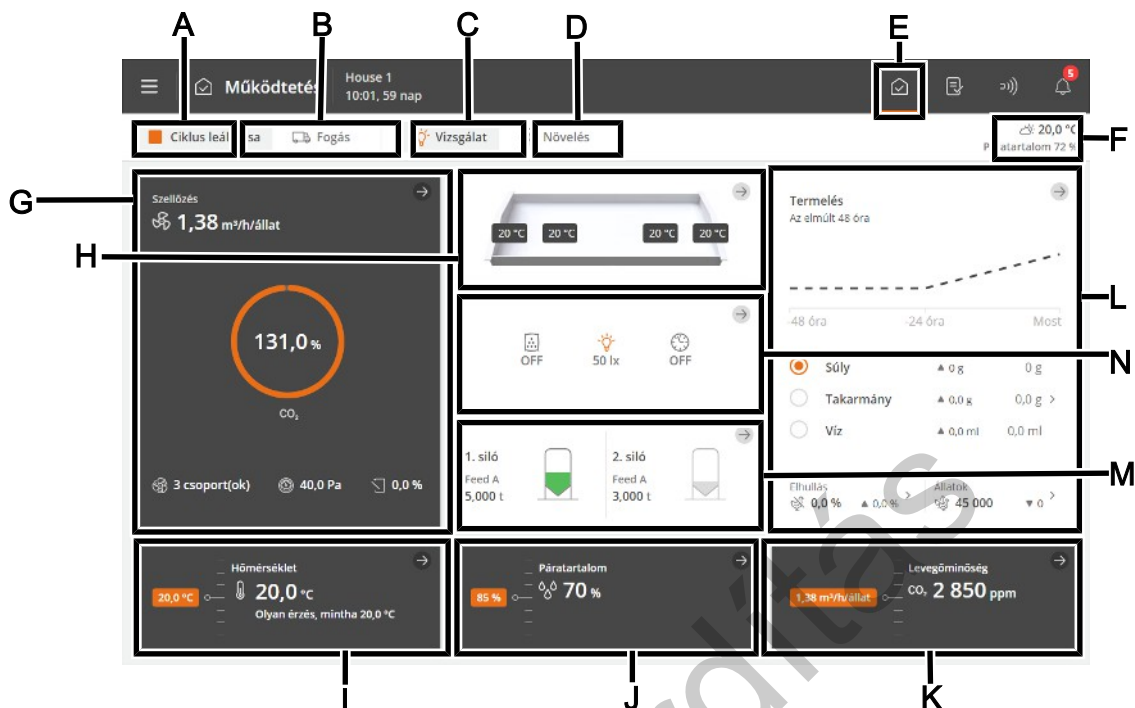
A B C D E

Működtetés House 1 10:01, 59 nap

5

Ciklus leál sa Fogás Vizsgálat Növelés

20,0 °C P atartalom 72 %

F

G

Szellőzés 1,38 m³/h/állat

H

20 °C 20 °C 20 °C 20 °C

Termelés Az elmúlt 48 óra

L

-48 óra -24 óra Most

OFF 50 lx OFF

N

131,0 %

CO₂

Súly ▲0 g 0 g

Takarmány ▲0,0 g 0,0 g

Víz ▲0,0 ml 0,0 ml

1. siló Feed A 5,000 t

2. siló Feed A 3,000 t

M

3 csoport(ok) 40,0 Pa 0,0 %

Elhullás 0,0 % ▲0,0 %

Állatok 45 000 ▼0

Hőmérséklet 20,0 °C 20,0 °C Olyan érzés, mintha 20,0 °C

Páratartalom 85 % 70 %

Levegőminőség 1,38 m³/h/állat CO₂ 2 850 ppm

I J K